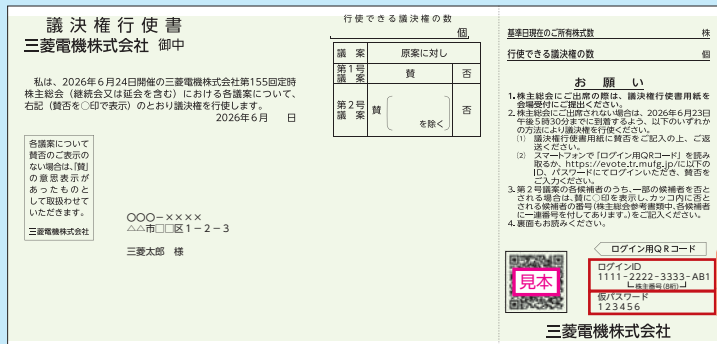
議決権行使書
三菱電機株式会社 御中

私は、2026年6月24日開催の三菱電機株式会社第155回定時株主総会（継続会又は延会を含む）における各議案について、右記（賛否を○印で表示）のとおり議決権を行使します。
2026年6月　日

各議案について賛否のご表示のない場合は、「賛」の意思表示があったものとして取扱わせていただきます。
三菱電機株式会社

〇〇〇－××××
△△市□□区１－２－３

三菱太郎　様

行使できる議決権の数
個

| 議案 | 原案に対し | |
|---|---|---|
| 第1号議案 | 賛 | 否 |
| 第2号議案 | 賛（　　を除く） | 否 |

基準日現在のご所有株式数　株
行使できる議決権の数　個

お　願　い
1. 株主総会にご出席の際は、議決権行使書用紙を会場受付にご提出ください。
2. 株主総会にご出席されない場合は、2026年6月23日午後5時30分までに到着するよう、以下のいずれかの方法により議決権を行使ください。
(1) 議決権行使書用紙に賛否をご記入の上、ご返送ください。
(2) スマートフォンで「ログイン用QRコード」を読み取るか、https://evote.tr.mufg.jp/に以下のID、パスワードにてログインいただき、賛否をご入力ください。
3. 第2号議案の各候補者のうち、一部の候補者を否とされる場合は、賛に○印を表示し、カッコ内に否とされる候補者の番号(株主総会参考書類中、各候補者に一連番号を付してあります。)をご記入ください。
4. 裏面もお読みください。

見本
ログイン用QRコード
ログインID
1111-2222-3333-AB1
株主番号(8桁)
仮パスワード
123456
三菱電機株式会社